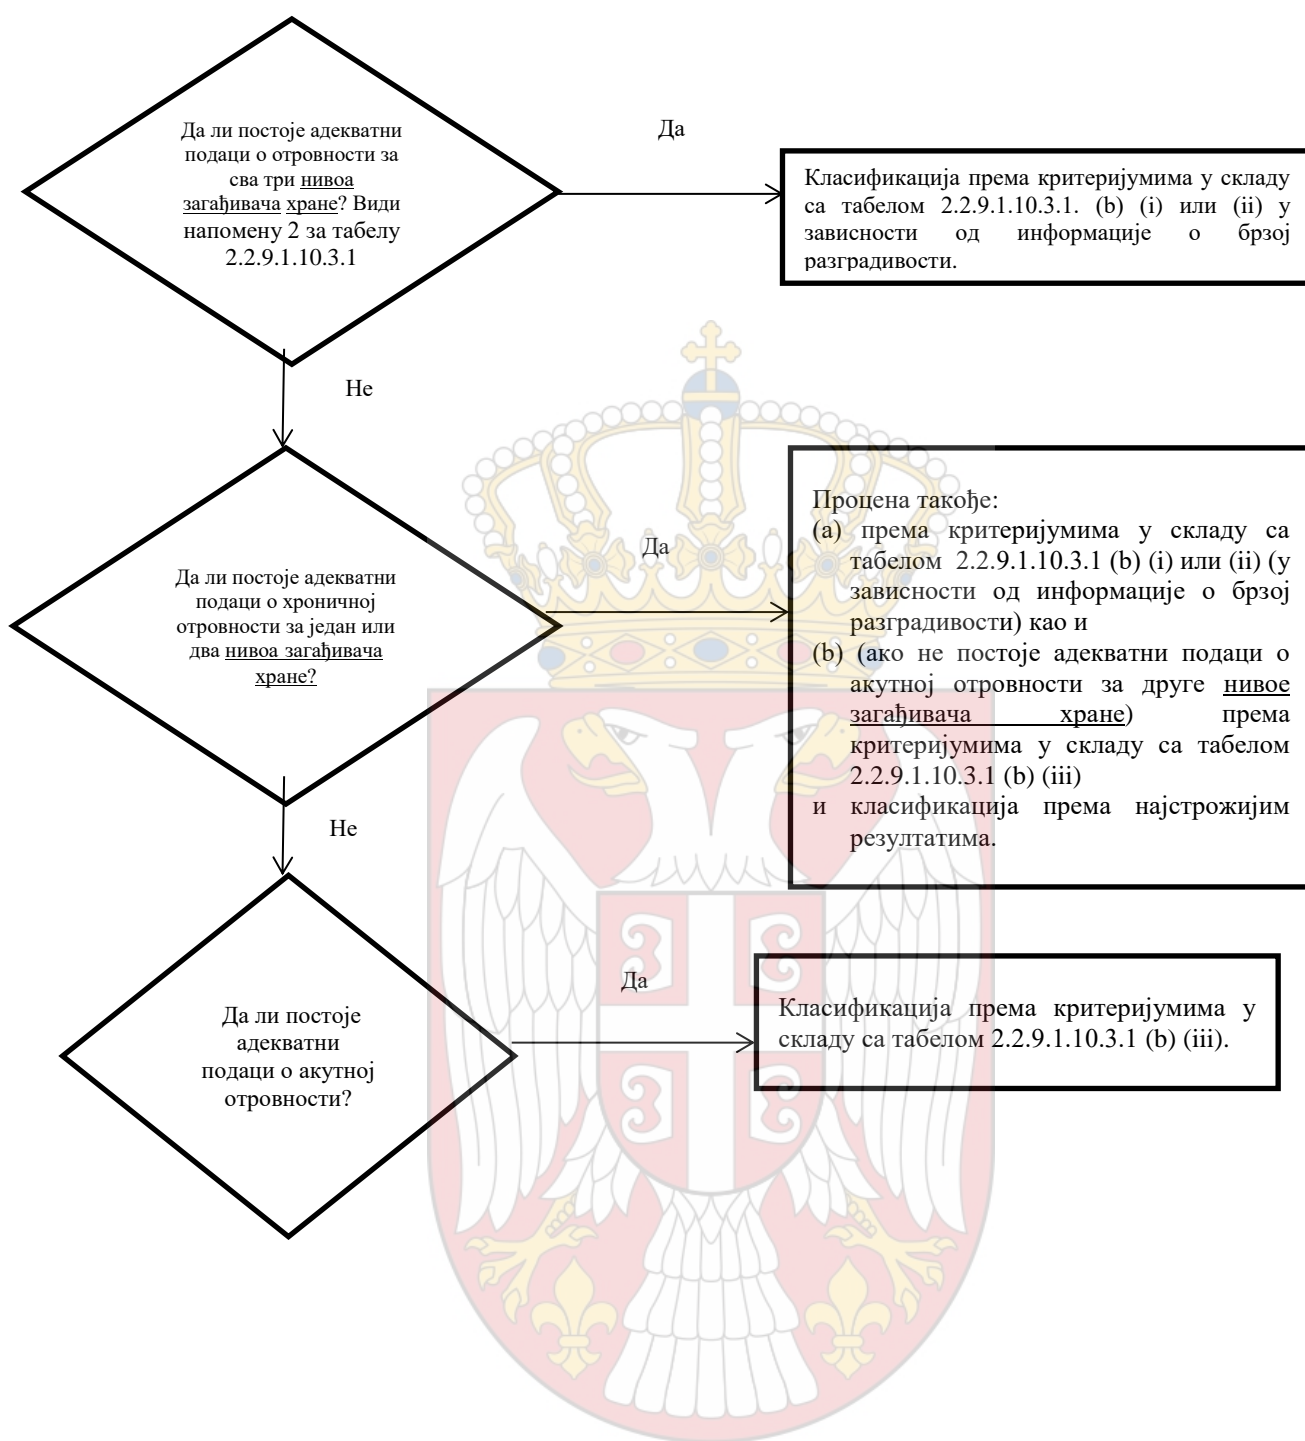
Да ли постоје адекватни подаци о отровности за сва три нивоа загађивача хране? Види напомену 2 за табелу 2.2.9.1.10.3.1

Да

Класификација према критеријумима у складу са табелом 2.2.9.1.10.3.1. (b) (i) или (ii) у зависности од информације о брзој разградивости.

Не

Да ли постоје адекватни подаци о хроничној отровности за један или два нивоа загађивача хране?

Да

Процена такође:
(а) према критеријумима у складу са табелом 2.2.9.1.10.3.1 (b) (i) или (ii) (у зависности од информације о брзој разградивости) као и
(b) (ако не постоје адекватни подаци о акутној отровности за друге нивое загађивача хране) према критеријумима у складу са табелом 2.2.9.1.10.3.1 (b) (iii)
и класификација према најстрожијим резултатима.

Не

Да ли постоје адекватни подаци о акутној отровности?

Да

Класификација према критеријумима у складу са табелом 2.2.9.1.10.3.1 (b) (iii).